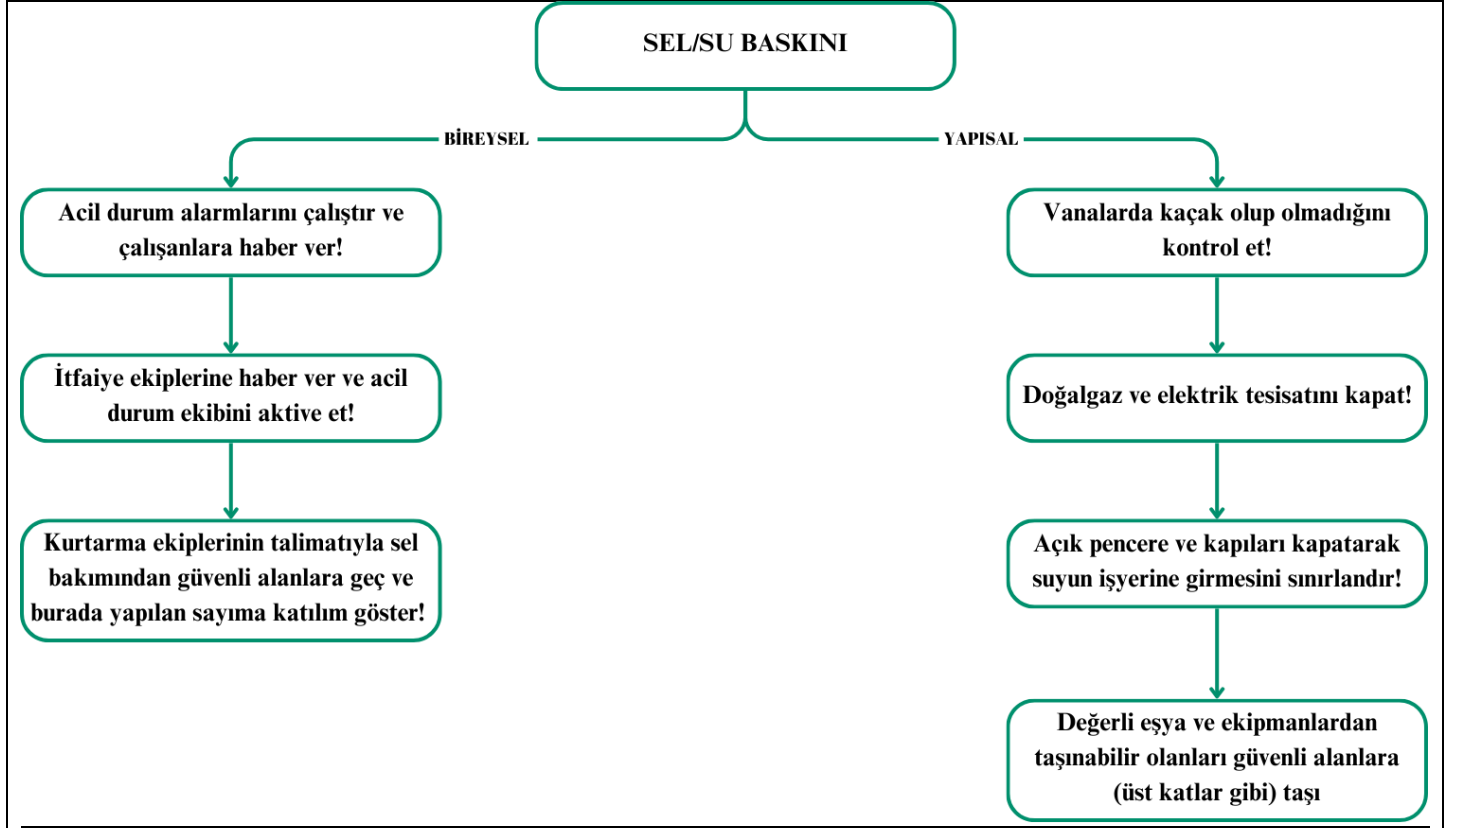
SEL/SU BASKINI

BİREYSEL

YAPISAL

Acil durum alarmlarını çalıştır ve çalışanlara haber ver!

İtfaiye ekiplerine haber ver ve acil durum ekibini aktive et!

Kurtarma ekiplerinin talimatıyla sel bakımından güvenli alanlara geç ve burada yapılan sayıma katılım göster!

Vanalarda kaçak olup olmadığını kontrol et!

Doğalgaz ve elektrik tesisatını kapat!

Açık pencere ve kapıları kapatarak suyun işyerine girmesini sınırlandır!

Değerli eşya ve ekipmanlardan taşınabilir olanları güvenli alanlara (üst katlar gibi) taşı